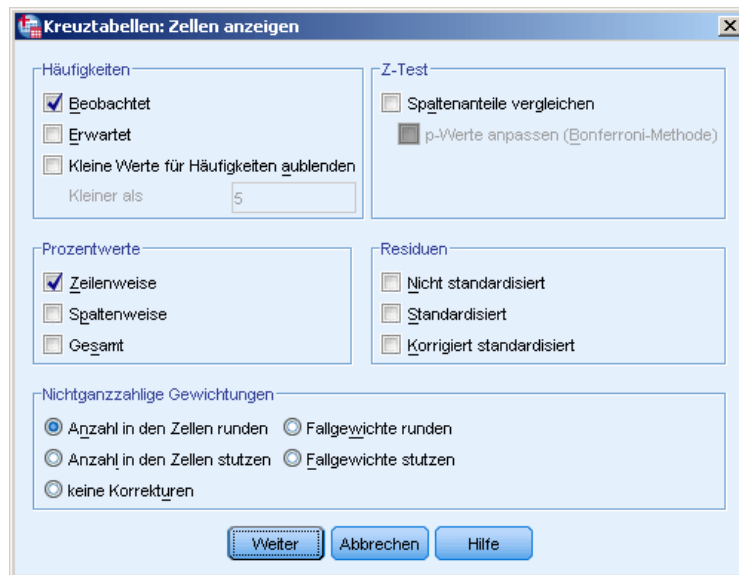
Kreuztabellen: Zellen anzeigen

Häufigkeiten
Beobachtet
Erwartet
Kleine Werte für Häufigkeiten ausblenden
Kleiner als 5

Z-Test
Spaltenanteile vergleichen
p-Werte anpassen (Bonferroni-Methode)

Prozentwerte
Zeilenweise
Spaltenweise
Gesamt

Residuen
Nicht standardisiert
Standardisiert
Korrigiert standardisiert

Nichtganzzahlige Gewichtungen
Anzahl in den Zellen runden
Fallgewichte runden
Anzahl in den Zellen stutzen
Fallgewichte stutzen
keine Korrekturen

Weiter
Abbrechen
Hilfe